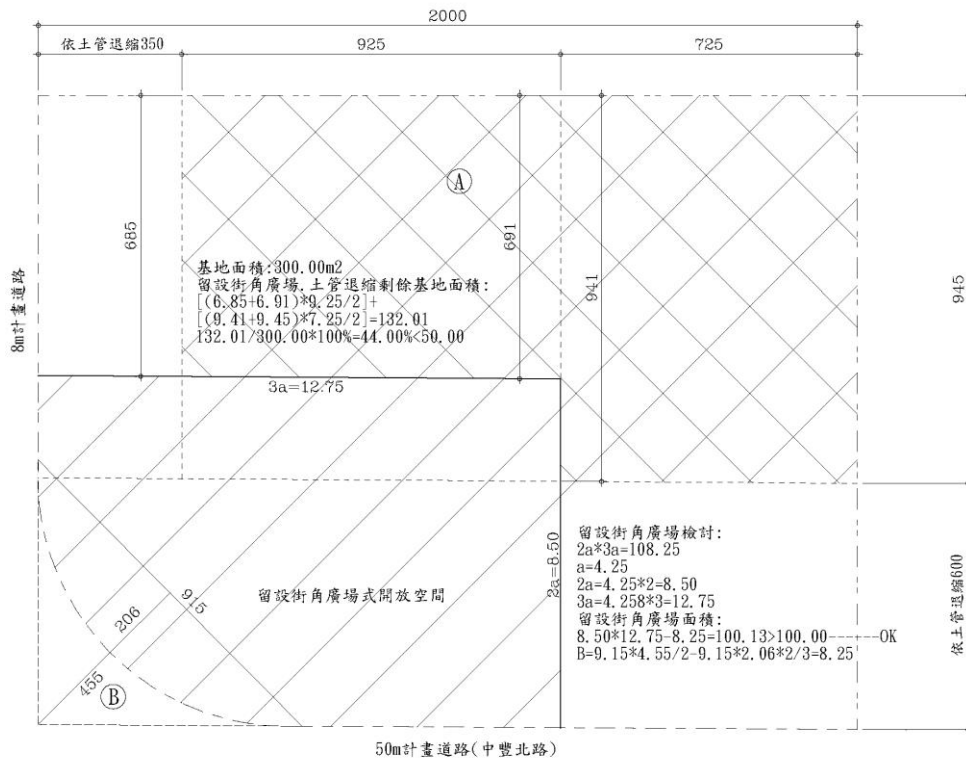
2000

依土管退縮350

925

725

685

8m計畫道路

Ⓐ

691

941

945

基地面積:300.00m2
留設街角廣場,土管退縮剩餘基地面積:
[(6.85+6.91)*9.25/2]+
[(9.41+9.45)*7.25/2]=132.01
132.01/300.00*100%=44.00%<50.00

3a=12.75

2a=8.50

留設街角廣場檢討:
2a*3a=108.25
a=4.25
2a=4.25*2=8.50
3a=4.258*3=12.75
留設街角廣場面積:
8.50*12.75-8.25=100.13>100.00--------OK
B=9.15*4.55/2-9.15*2.06*2/3=8.25

依土管退縮600

206

915

留設街角廣場式開放空間

455

Ⓑ

50m計畫道路(中豐北路)